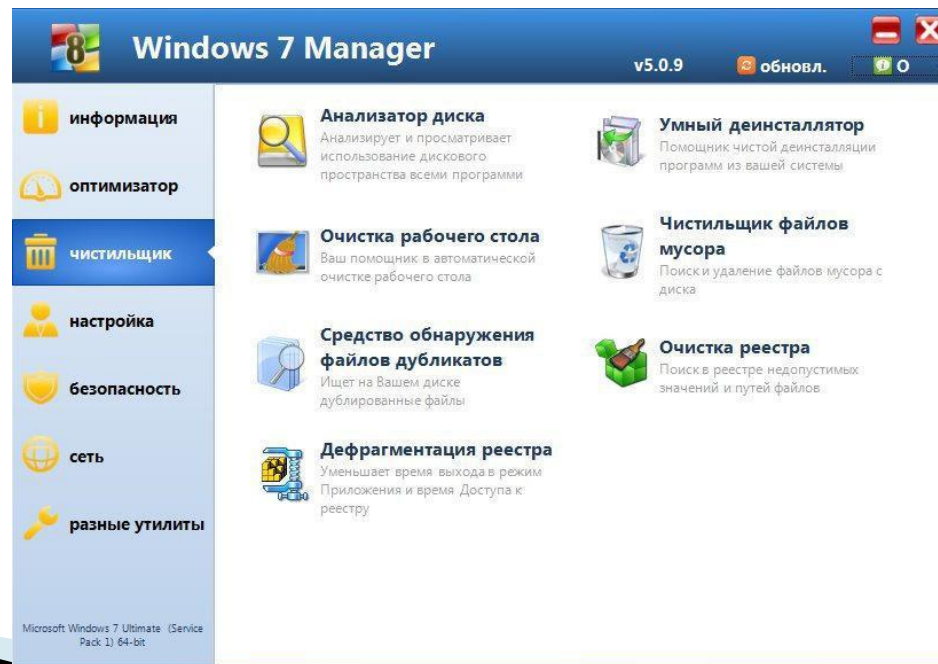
Windows 7 Manager

v5.0.9 обновл. О

информация

оптимизатор

чистильщик

настройка

безопасность

сеть

разные утилиты

Microsoft Windows 7 Ultimate (Service Pack 1) 64-bit

Анализатор диска
Анализирует и просматривает использование дискового пространства всеми программи

Очистка рабочего стола
Ваш помощник в автоматической очистке рабочего стола

Средство обнаружения файлов дубликатов
Ищет на Вашем диске дублированные файлы

Дефрагментация реестра
Уменьшает время выхода в режим Приложения и время Доступа к реестру

Умный деинсталлятор
Помощник чистой деинсталляции программ из вашей системы

Чистильщик файлов мусора
Поиск и удаление файлов мусора с диска

Очистка реестра
Поиск в реестре недопустимых значений и путей файлов